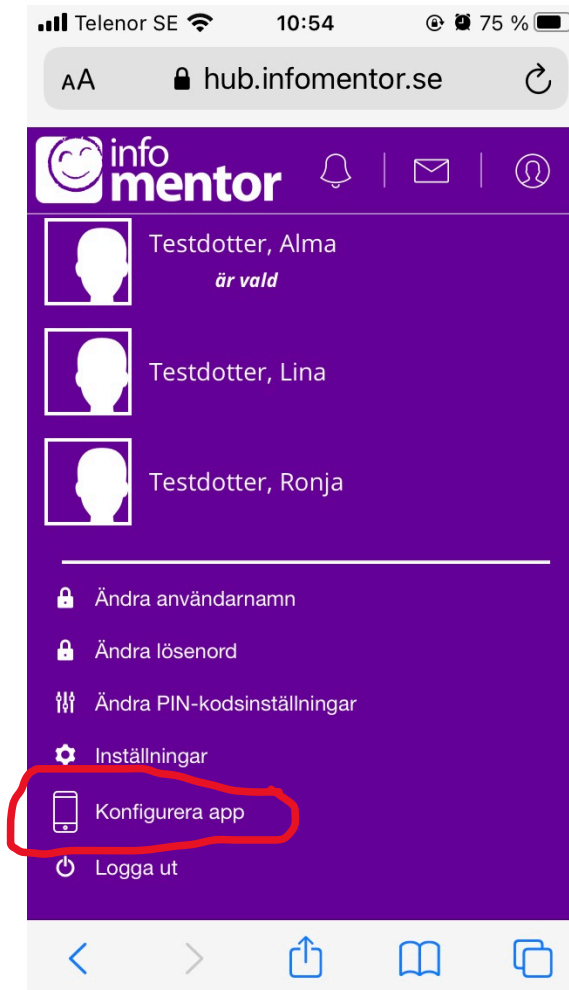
Telenor SE 10:54 75 %

AA hub.infomentor.se

info mentor

Testdotter, Alma
är vald

Testdotter, Lina

Testdotter, Ronja

Ändra användarnamn

Ändra lösenord

Ändra PIN-kodsinställningar

Inställningar

Konfigurera app

Logga ut